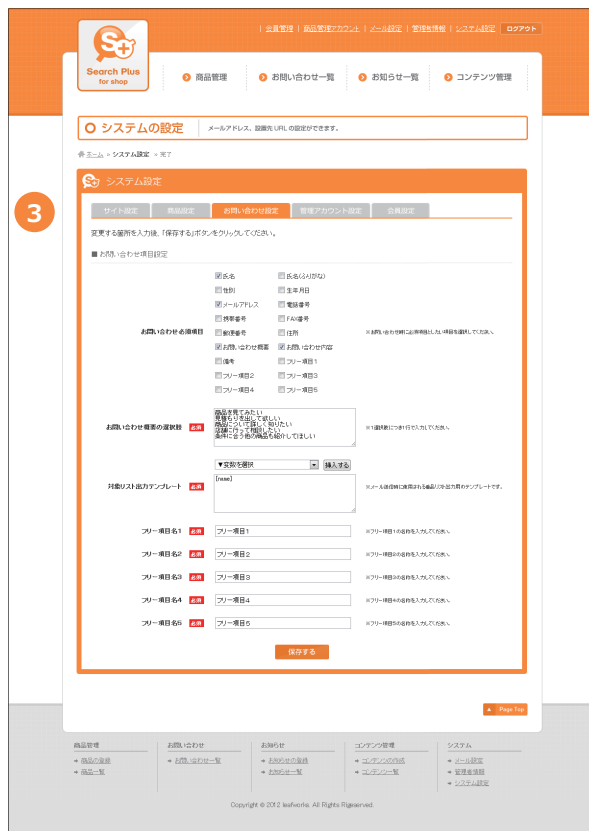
会員管理 | 商品管理アカウント | メール設定 | 管理者情報 | システム設定 | ログアウト

Search Plus for shop

商品管理 お問い合わせ一覧 お知らせ一覧 コンテンツ管理

システムの設定 メールアドレス、設置先 URL の設定ができます。

ホーム » システム設定 » 完了

3

システム設定

サイト設定 | 商品設定 | お問い合わせ設定 | 管理アカウント設定 | 会員設定

変更する箇所を入力後、「保存する」ボタンをクリックしてください。

■ お問い合わせ項目設定

お問い合わせ必須項目

☑氏名 ☐氏名(ふりがな)
☐性別 ☐生年月日
☑メールアドレス ☐電話番号
☐携帯番号 ☐FAX番号
☐郵便番号 ☐住所
☑お問い合わせ概要 ☑お問い合わせ内容
☐備考 ☐フリー項目1
☐フリー項目2 ☐フリー項目3
☐フリー項目4 ☐フリー項目5

※お問い合わせ時に必須項目としたい項目を選択してください。

お問い合わせ概要の選択肢 必須
商品を見てみたい
見積もりを出して欲しい
商品について詳しく知りたい
店舗に行って相談したい
条件に合う他の商品も紹介してほしい

※1選択肢につき1行で入力してください。

対象リスト出力テンプレート 必須
▼変数を選択 挿入する
{name}

※メール送信時に使用される商品リスト出力用のテンプレートです。

フリー項目名1 必須 フリー項目1 ※フリー項目1の名称を入力してください。
フリー項目名2 必須 フリー項目2 ※フリー項目2の名称を入力してください。
フリー項目名3 必須 フリー項目3 ※フリー項目3の名称を入力してください。
フリー項目名4 必須 フリー項目4 ※フリー項目4の名称を入力してください。
フリー項目名5 必須 フリー項目5 ※フリー項目5の名称を入力してください。

保存する

Page Top

商品管理
» 商品の登録
» 商品一覧

お問い合わせ
» お問い合わせ一覧

お知らせ
» お知らせの登録
» お知らせ一覧

コンテンツ管理
» コンテンツの作成
» コンテンツ一覧

システム
» メール設定
» 管理者情報
» システム設定

Copyright © 2012 leafworks. All Rights Reserved.